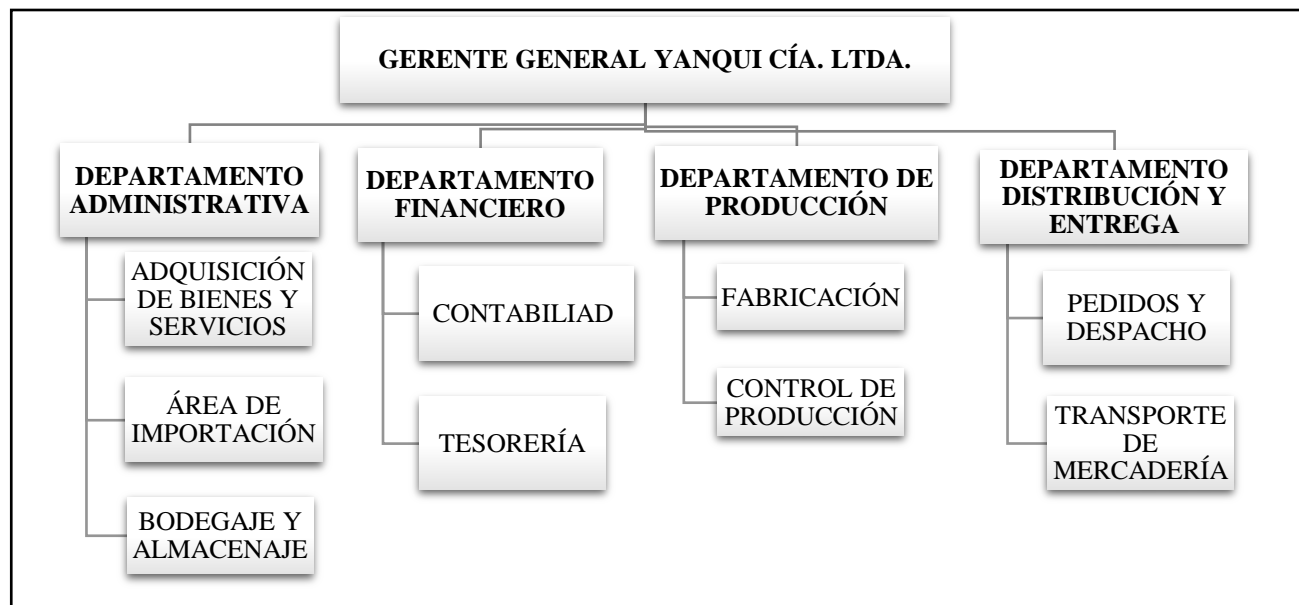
GERENTE GENERAL YANQUI CÍA. LTDA.

DEPARTAMENTO ADMINISTRATIVA

ADQUISICIÓN DE BIENES Y SERVICIOS

ÁREA DE IMPORTACIÓN

BODEGAJE Y ALMACENAJE

DEPARTAMENTO FINANCIERO

CONTABILIAD

TESORERÍA

DEPARTAMENTO DE PRODUCCIÓN

FABRICACIÓN

CONTROL DE PRODUCCIÓN

DEPARTAMENTO DISTRIBUCIÓN Y ENTREGA

PEDIDOS Y DESPACHO

TRANSPORTE DE MERCADERÍA